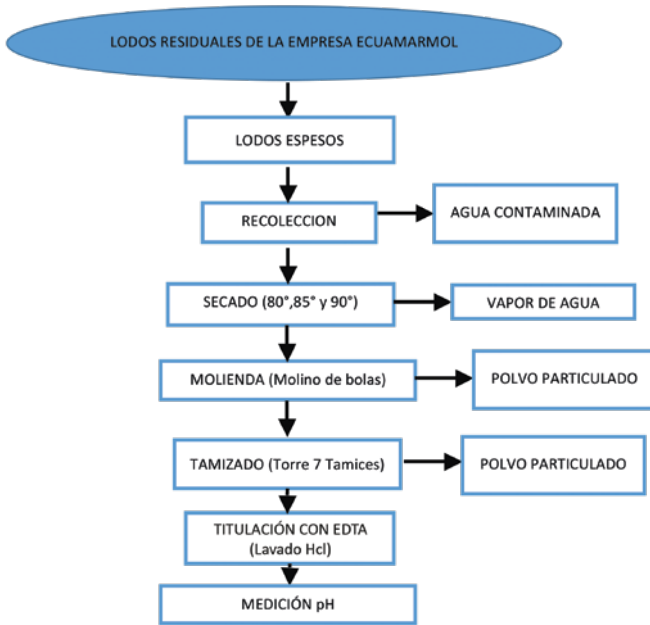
LODOS RESIDUALES DE LA EMPRESA ECUAMARMOL

LODOS ESPESOS

RECOLECCION

AGUA CONTAMINADA

SECADO (80°,85° y 90°)

VAPOR DE AGUA

MOLIENDA (Molino de bolas)

POLVO PARTICULADO

TAMIZADO (Torre 7 Tamices)

POLVO PARTICULADO

TITULACIÓN CON EDTA (Lavado Hcl)

MEDICIÓN pH